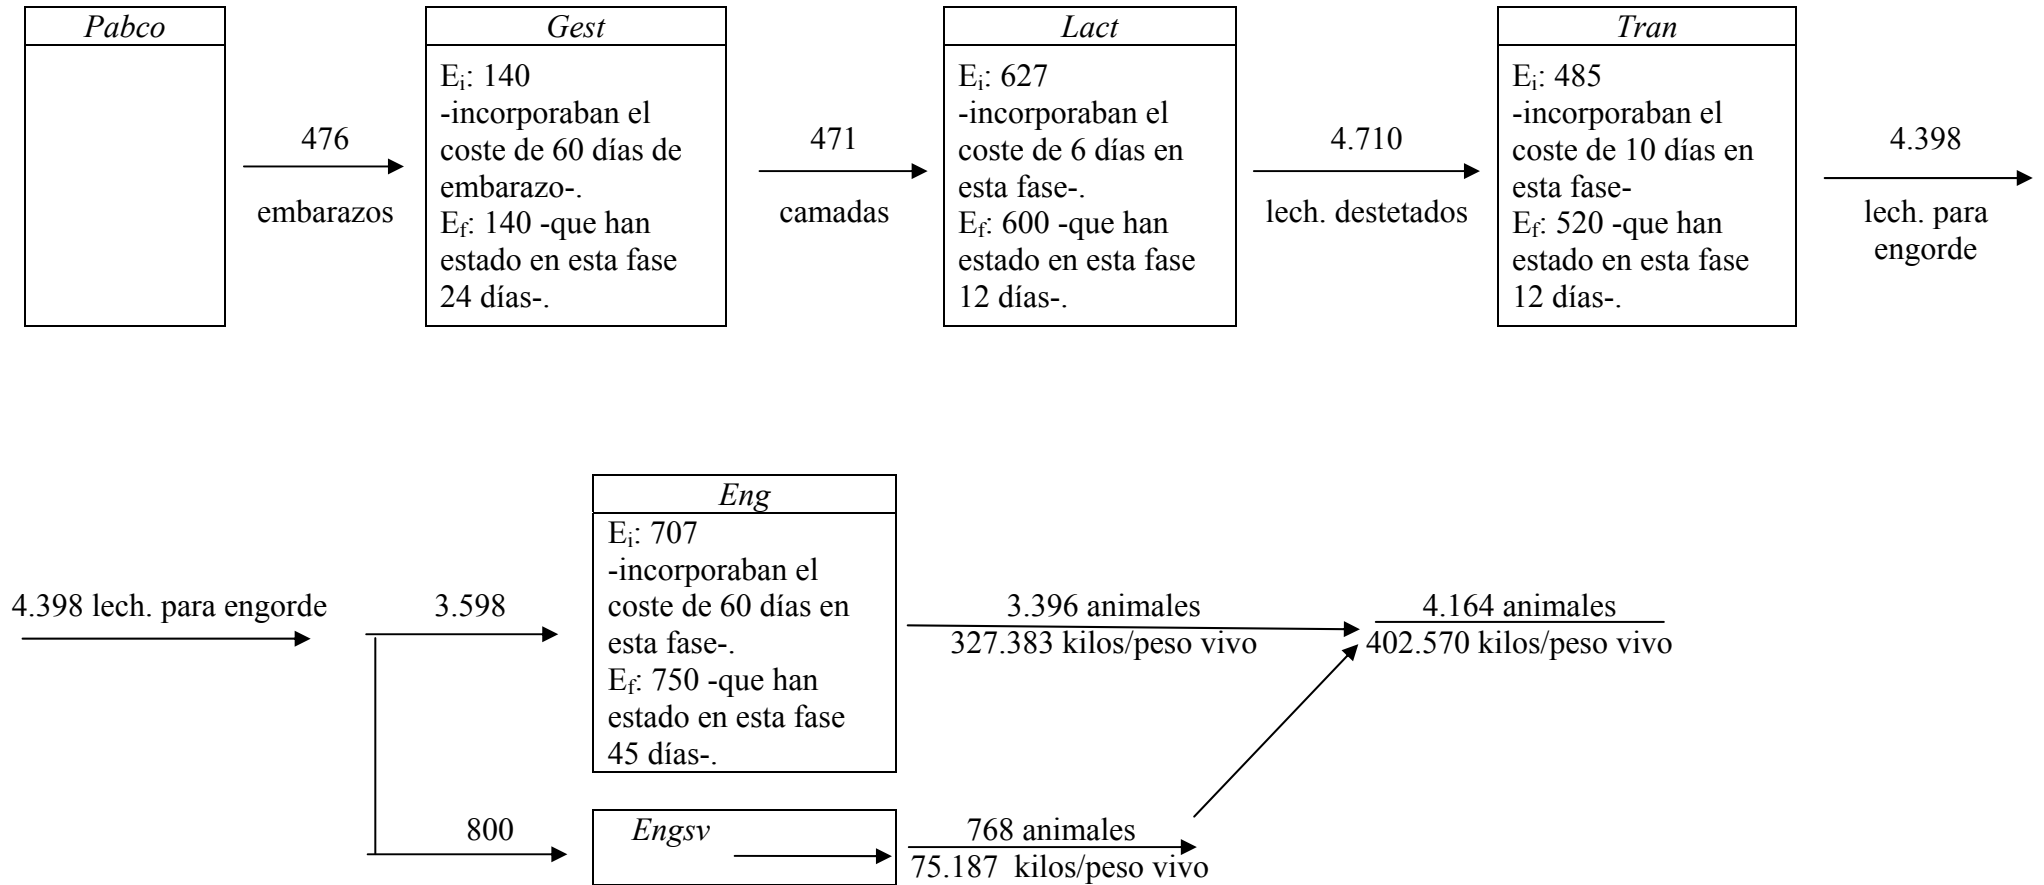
Pabco

476

embarazos

Gest

$E_i$: 140 -incorporaban el coste de 60 días de embarazo-. $E_f$: 140 -que han estado en esta fase 24 días-.

471

camadas

Lact

$E_i$: 627 -incorporaban el coste de 6 días en esta fase-. $E_f$: 600 -que han estado en esta fase 12 días-.

4.710

lech. destetados

Tran

$E_i$: 485 -incorporaban el coste de 10 días en esta fase- $E_f$: 520 -que han estado en esta fase 12 días-.

4.398

lech. para engorde

4.398 lech. para engorde

3.598

Eng

$E_i$: 707 -incorporaban el coste de 60 días en esta fase-. $E_f$: 750 -que han estado en esta fase 45 días-.

3.396 animales
327.383 kilos/peso vivo

4.164 animales
402.570 kilos/peso vivo

800

Engsv

768 animales
75.187 kilos/peso vivo